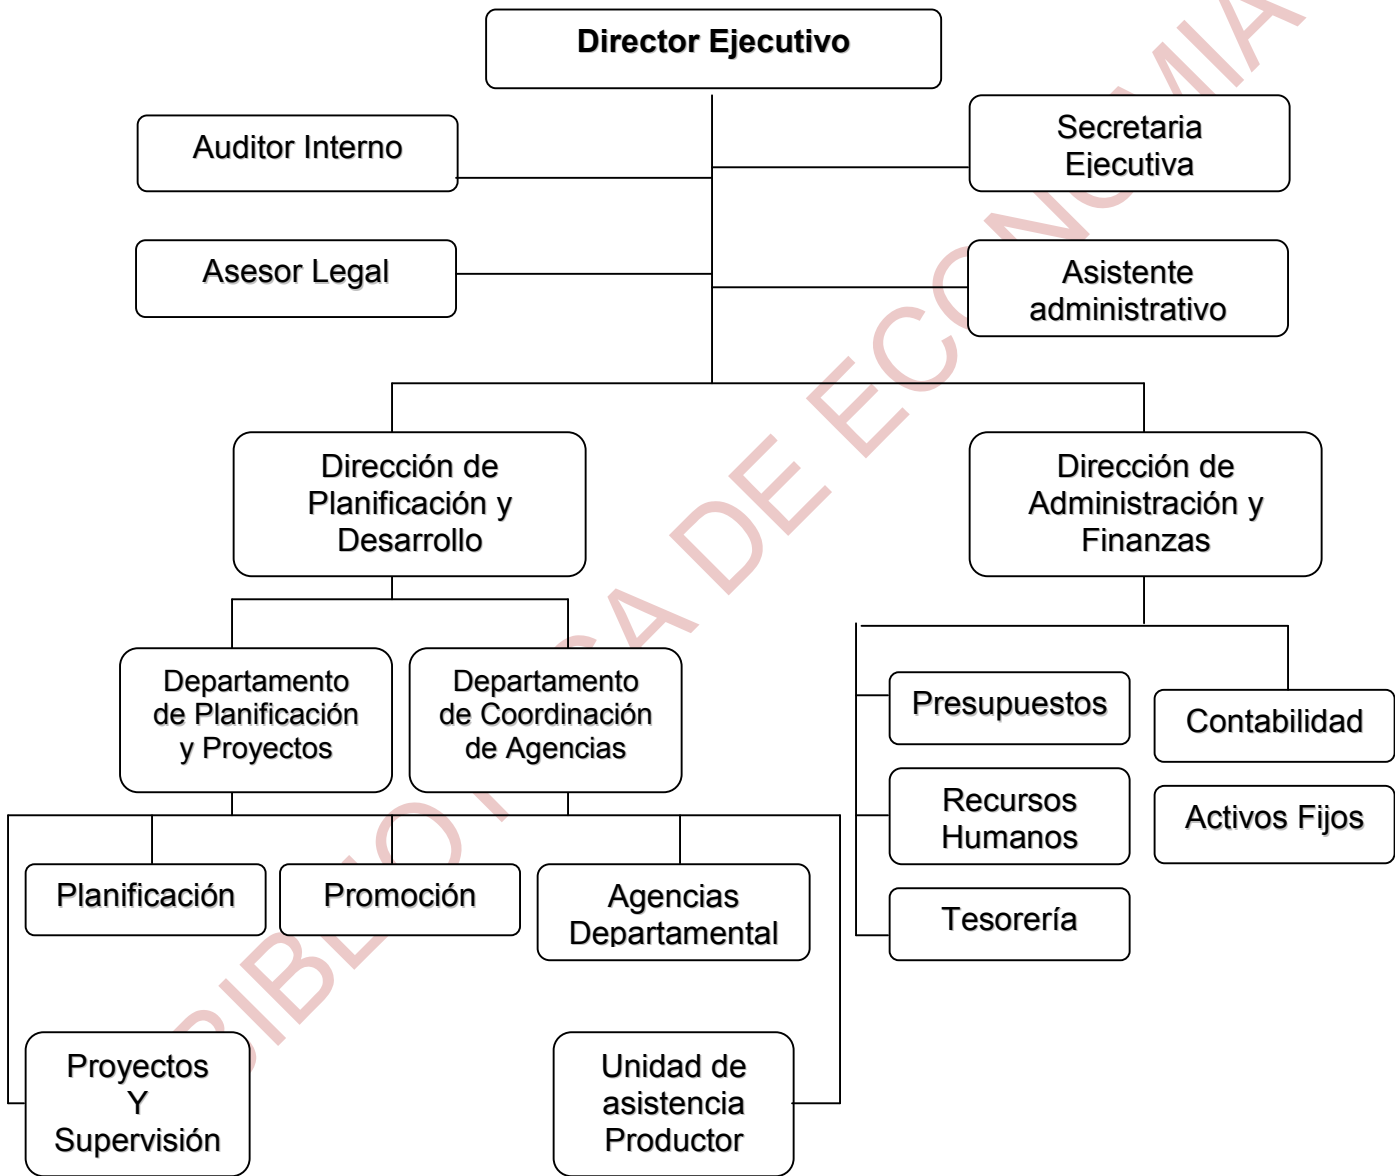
Director Ejecutivo

Auditor Interno

Secretaria Ejecutiva

Asesor Legal

Asistente administrativo

Dirección de Planificación y Desarrollo

Dirección de Administración y Finanzas

Departamento de Planificación y Proyectos

Departamento de Coordinación de Agencias

Presupuestos

Contabilidad

Recursos Humanos

Activos Fijos

Planificación

Promoción

Agencias Departamental

Tesorería

Proyectos Y Supervisión

Unidad de asistencia Productor

BIBLIOTECA DE ECONOMIA